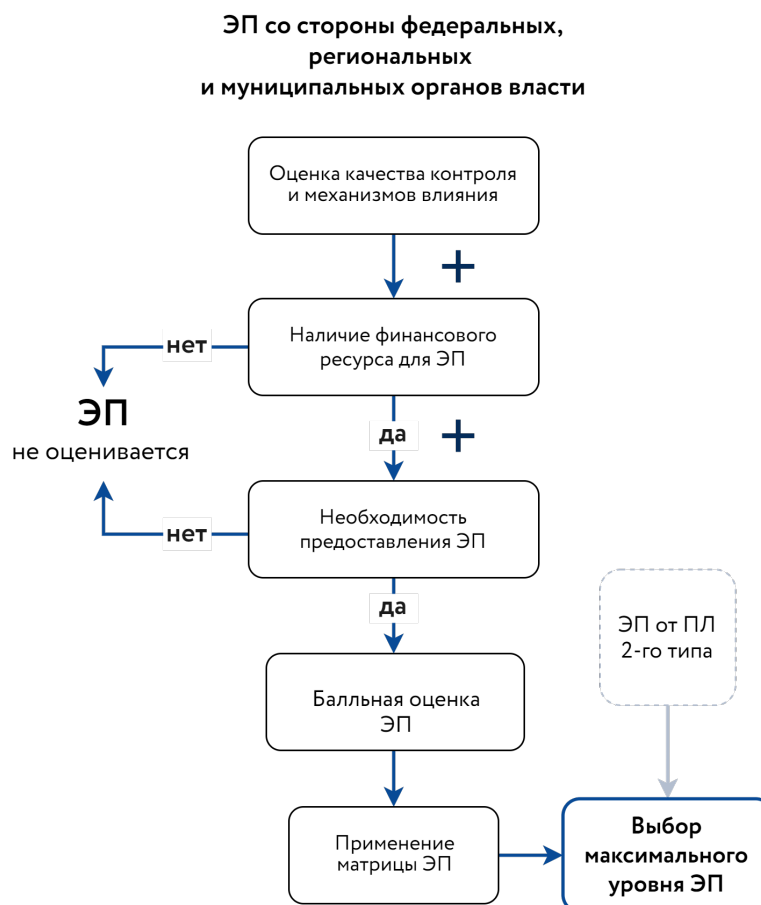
ЭП со стороны федеральных, региональных и муниципальных органов власти

Оценка качества контроля и механизмов влияния

+

Наличие финансового ресурса для ЭП

нет

ЭП
не оценивается

да

+

Необходимость предоставления ЭП

нет

да

ЭП от ПЛ 2-го типа

Балльная оценка ЭП

Применение матрицы ЭП

Выбор максимального уровня ЭП